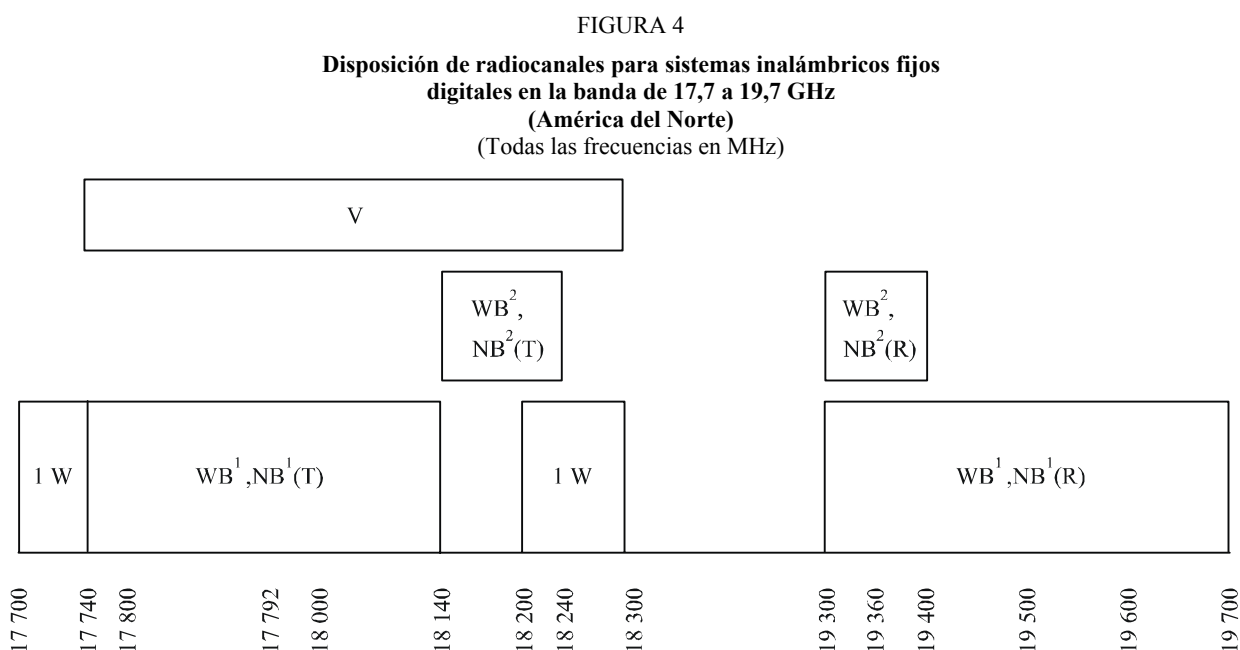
FIGURA 4

**Disposición de radiocanales para sistemas inalámbricos fijos digitales en la banda de 17,7 a 19,7 GHz (América del Norte)**
(Todas las frecuencias en MHz)

V

$WB^2$, $NB^2$(T)

$WB^2$, $NB^2$(R)

1 W

$WB^1$,$NB^1$(T)

1 W

$WB^1$,$NB^1$(R)

17 700
17 740
17 800
17 792
18 000
18 140
18 200
18 240
18 300
19 300
19 360
19 400
19 500
19 600
19 700